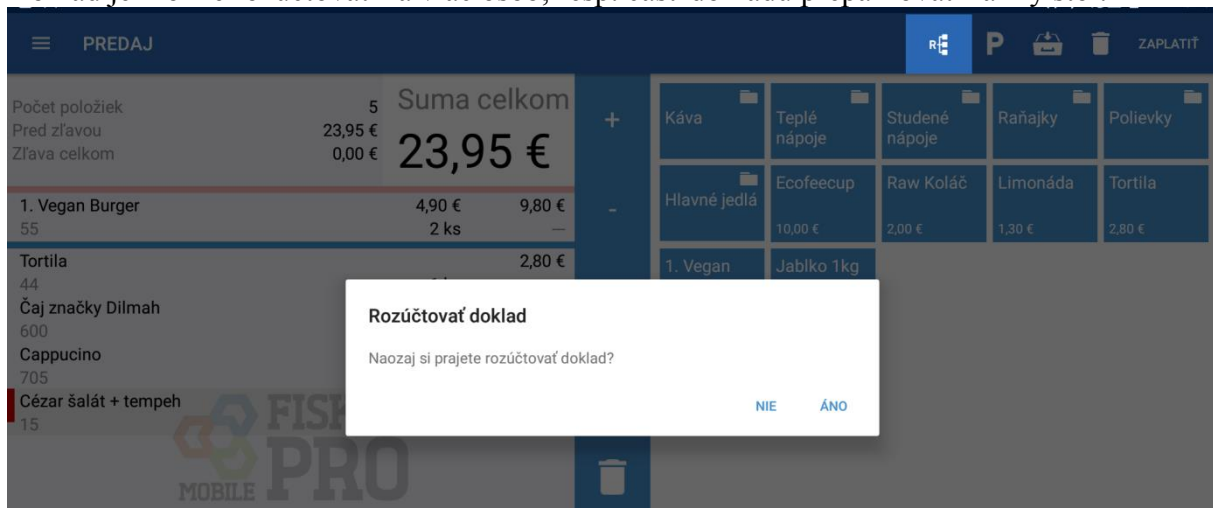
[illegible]

PREDAJ

R P ZAPLATIŤ

Počet položiek 5
Pred zľavou 23,95 €
Zľava celkom 0,00 €

Suma celkom
23,95 €

1. Vegan Burger 4,90 € 9,80 €
55 2 ks —
Tortila 2,80 €
44
Čaj značky Dilmah
600
Cappucino
705
Cézar šalát + tempeh
15

FISK PRO MOBILE

+
-

Káva
Teplé nápoje
Studené nápoje
Raňajky
Polievky
Hlavné jedlá
Ecofeecup 10,00 €
Raw Koláč 2,00 €
Limonáda 1,30 €
Tortila 2,80 €
1. Vegan
Jablko 1kg

Rozúčtovať doklad

Naozaj si prajete rozúčtovať doklad?

NIE ÁNO